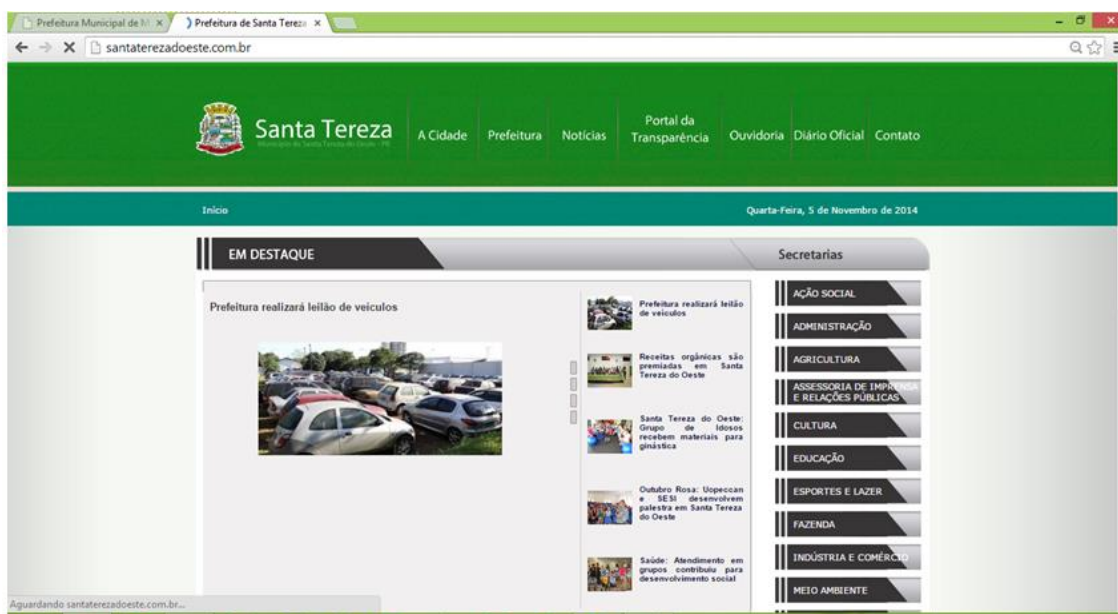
Prefeitura Municipal de M ×
Prefeitura de Santa Tereza ×

santaterezadoeste.com.br

Santa Tereza
Município de Santa Tereza do Oeste - PR

A Cidade
Prefeitura
Notícias
Portal da Transparência
Ouvidoria
Diário Oficial
Contato

Início
Quarta-Feira, 5 de Novembro de 2014

EM DESTAQUE
Secretarias

Prefeitura realizará leilão de veiculos

Prefeitura realizará leilão de veiculos

Receitas orgânicas são premiadas em Santa Tereza do Oeste

Santa Tereza do Oeste: Grupo de Idosos recebem materiais para ginástica

Outubro Rosa: Uopeccan e SESI desenvolvem palestra em Santa Tereza do Oeste

Saúde: Atendimento em grupos contribui para desenvolvimento social

AÇÃO SOCIAL
ADMINISTRAÇÃO
AGRICULTURA
ASSESSORIA DE IMPRENSA E RELAÇÕES PÚBLICAS
CULTURA
EDUCAÇÃO
ESPORTES E LAZER
FAZENDA
INDÚSTRIA E COMÉRCIO
MEIO AMBIENTE

Aguardando santaterezadoeste.com.br...